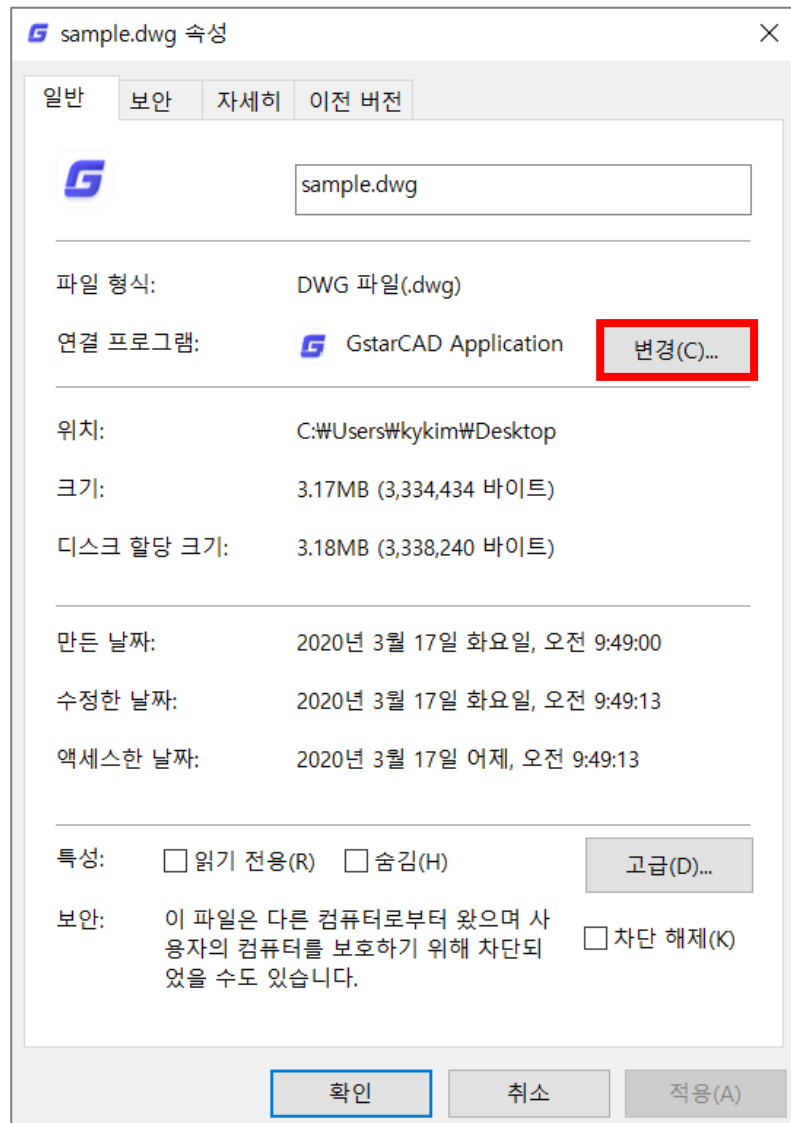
sample.dwg 속성

일반 | 보안 | 자세히 | 이전 버전

sample.dwg

파일 형식: DWG 파일(.dwg)

연결 프로그램: GstarCAD Application 변경(C)...

위치: C:₩Users₩kykim₩Desktop

크기: 3.17MB (3,334,434 바이트)

디스크 할당 크기: 3.18MB (3,338,240 바이트)

만든 날짜: 2020년 3월 17일 화요일, 오전 9:49:00

수정한 날짜: 2020년 3월 17일 화요일, 오전 9:49:13

액세스한 날짜: 2020년 3월 17일 어제, 오전 9:49:13

특성: 읽기 전용(R) 숨김(H) 고급(D)...

보안: 이 파일은 다른 컴퓨터로부터 왔으며 사용자의 컴퓨터를 보호하기 위해 차단되었을 수도 있습니다. 차단 해제(K)

확인 취소 적용(A)